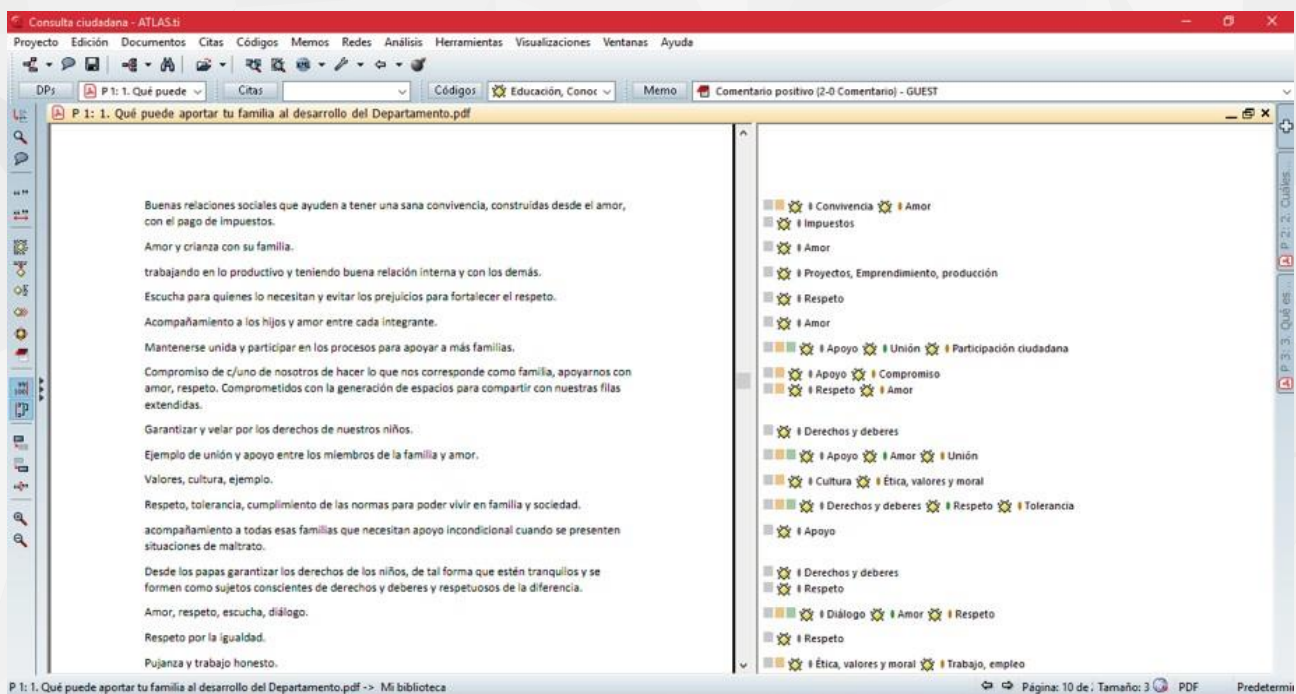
Consulta ciudadana - ATLAS.ti

Proyecto Edición Documentos Citas Códigos Memos Redes Análisis Herramientas Visualizaciones Ventanas Ayuda

DPs P 1: 1. Qué puede Citas Códigos Educación, Conoc Memo Comentario positivo (2-0 Comentario) - GUEST

P 1: 1. Qué puede aportar tu familia al desarrollo del Departamento.pdf

Buenas relaciones sociales que ayuden a tener una sana convivencia, construidas desde el amor, con el pago de impuestos.

Amor y crianza con su familia.

trabajando en lo productivo y teniendo buena relación interna y con los demás.

Escucha para quienes lo necesitan y evitar los prejuicios para fortalecer el respeto.

Acompañamiento a los hijos y amor entre cada integrante.

Mantenerse unida y participar en los procesos para apoyar a más familias.

Compromiso de c/uno de nosotros de hacer lo que nos corresponde como familia, apoyarnos con amor, respeto. Comprometidos con la generación de espacios para compartir con nuestras filas extendidas.

Garantizar y velar por los derechos de nuestros niños.

Ejemplo de unión y apoyo entre los miembros de la familia y amor.

Valores, cultura, ejemplo.

Respeto, tolerancia, cumplimiento de las normas para poder vivir en familia y sociedad.

acompañamiento a todas esas familias que necesitan apoyo incondicional cuando se presenten situaciones de maltrato.

Desde los papas garantizar los derechos de los niños, de tal forma que estén tranquilos y se formen como sujetos conscientes de derechos y deberes y respetuosos de la diferencia.

Amor, respeto, escucha, diálogo.

Respeto por la igualdad.

Pujanza y trabajo honesto.

Convivencia Amor
Impuestos
Amor
Proyectos, Emprendimiento, producción
Respeto
Amor
Apoyo Unión Participación ciudadana
Apoyo Compromiso
Respeto Amor
Derechos y deberes
Apoyo Amor Unión
Cultura Ética, valores y moral
Derechos y deberes Respeto Tolerancia
Apoyo
Derechos y deberes
Respeto
Diálogo Amor Respeto
Respeto
Ética, valores y moral Trabajo, empleo

P 2: 2. Cuáles
P 3: 3. Qué es

P 1: 1. Qué puede aportar tu familia al desarrollo del Departamento.pdf -> Mi biblioteca
Página: 10 de Tamaño: 3 PDF Predetermi